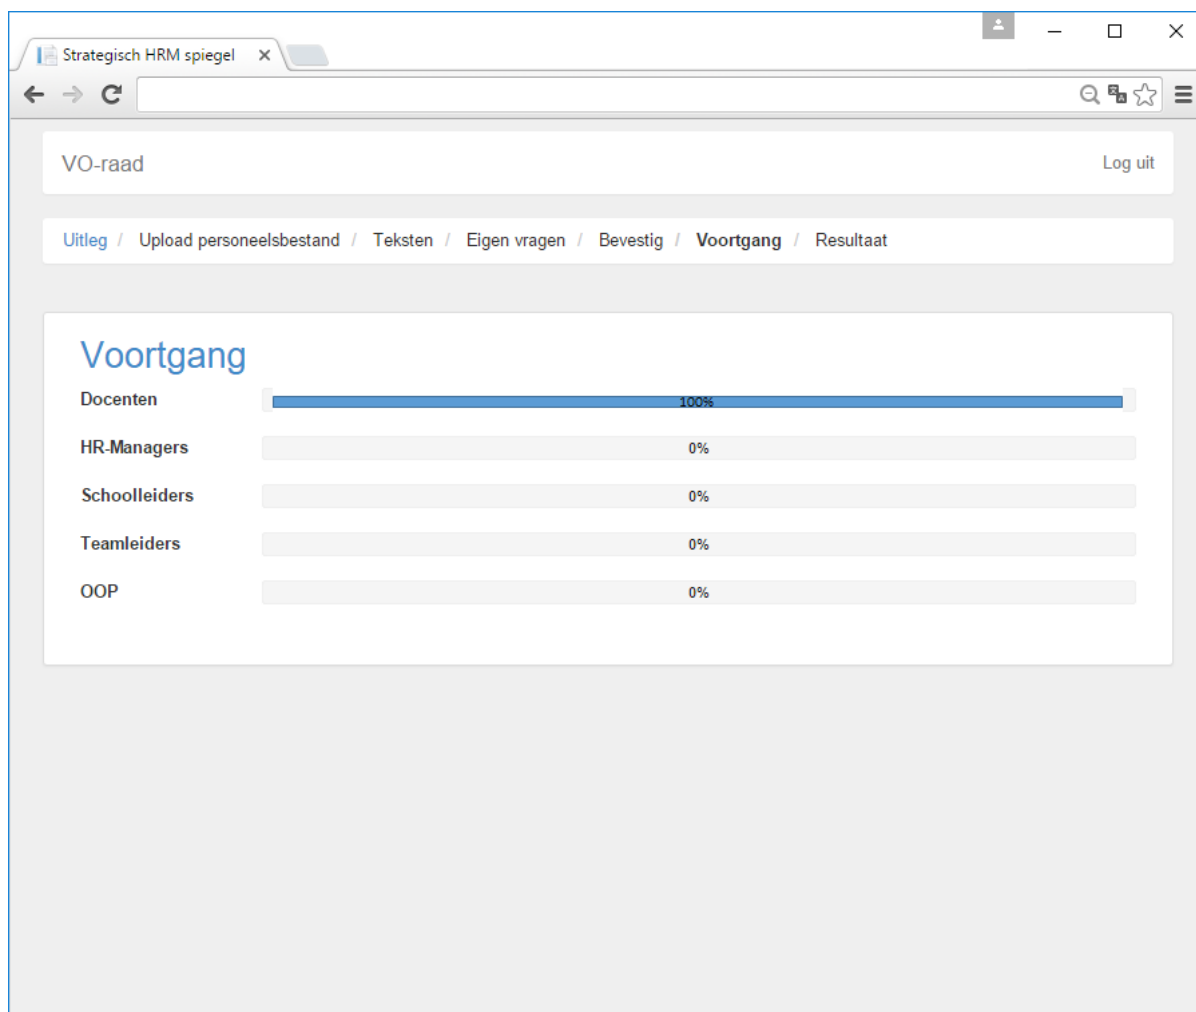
Strategisch HRM spiegel ×

VO-raad

Log uit

Uitleg / Upload personeelsbestand / Teksten / Eigen vragen / Bevestig / Voortgang / Resultaat

Voortgang

Docenten 100%

HR-Managers 0%

Schoolleiders 0%

Teamleiders 0%

OOP 0%